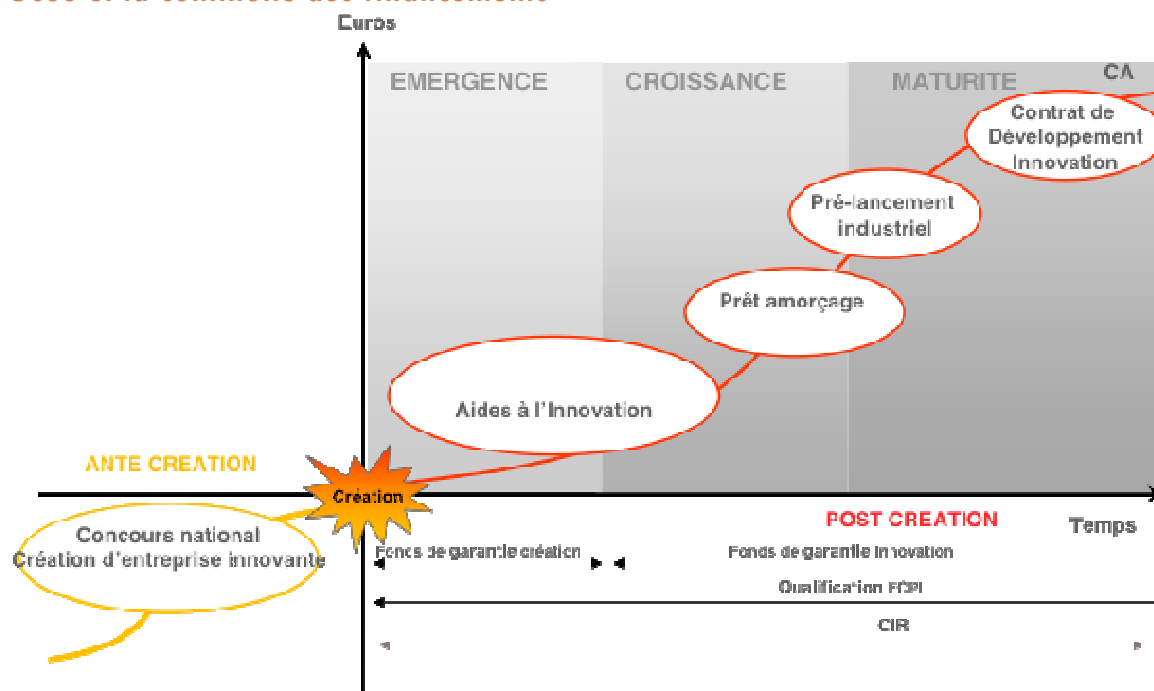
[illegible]

Euros

EMERGENCE

CROISSANCE

MATURITE

CA

Contrat de Développement Innovation

Pré-lancement industriel

Prêt amorçage

Aides à l'Innovation

ANTE CREATION

Création

POST CREATION

Temps

Concours national Création d'entreprise innovante

Fonds de garantie création

Fonds de garantie innovation

Qualification FCPI

CIR